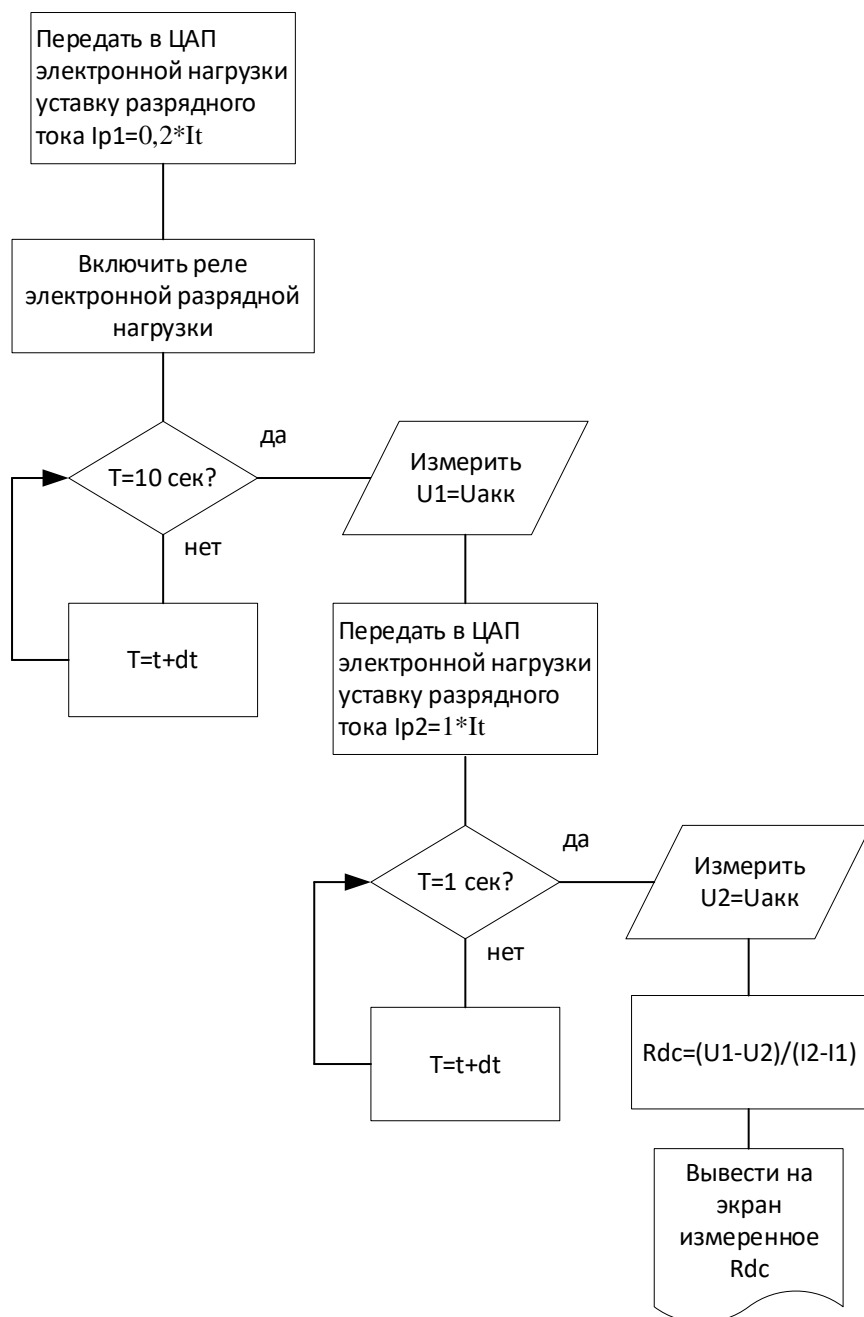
Передать в ЦАП электронной нагрузки уставку разрядного тока Ip1=0,2*It

Включить реле электронной разрядной нагрузки

T=10 сек?

да

нет

Измерить U1=Uакк

T=t+dt

Передать в ЦАП электронной нагрузки уставку разрядного тока Ip2=1*It

T=1 сек?

да

нет

Измерить U2=Uакк

T=t+dt

Rdc=(U1-U2)/(I2-I1)

Вывести на экран измеренное Rdc